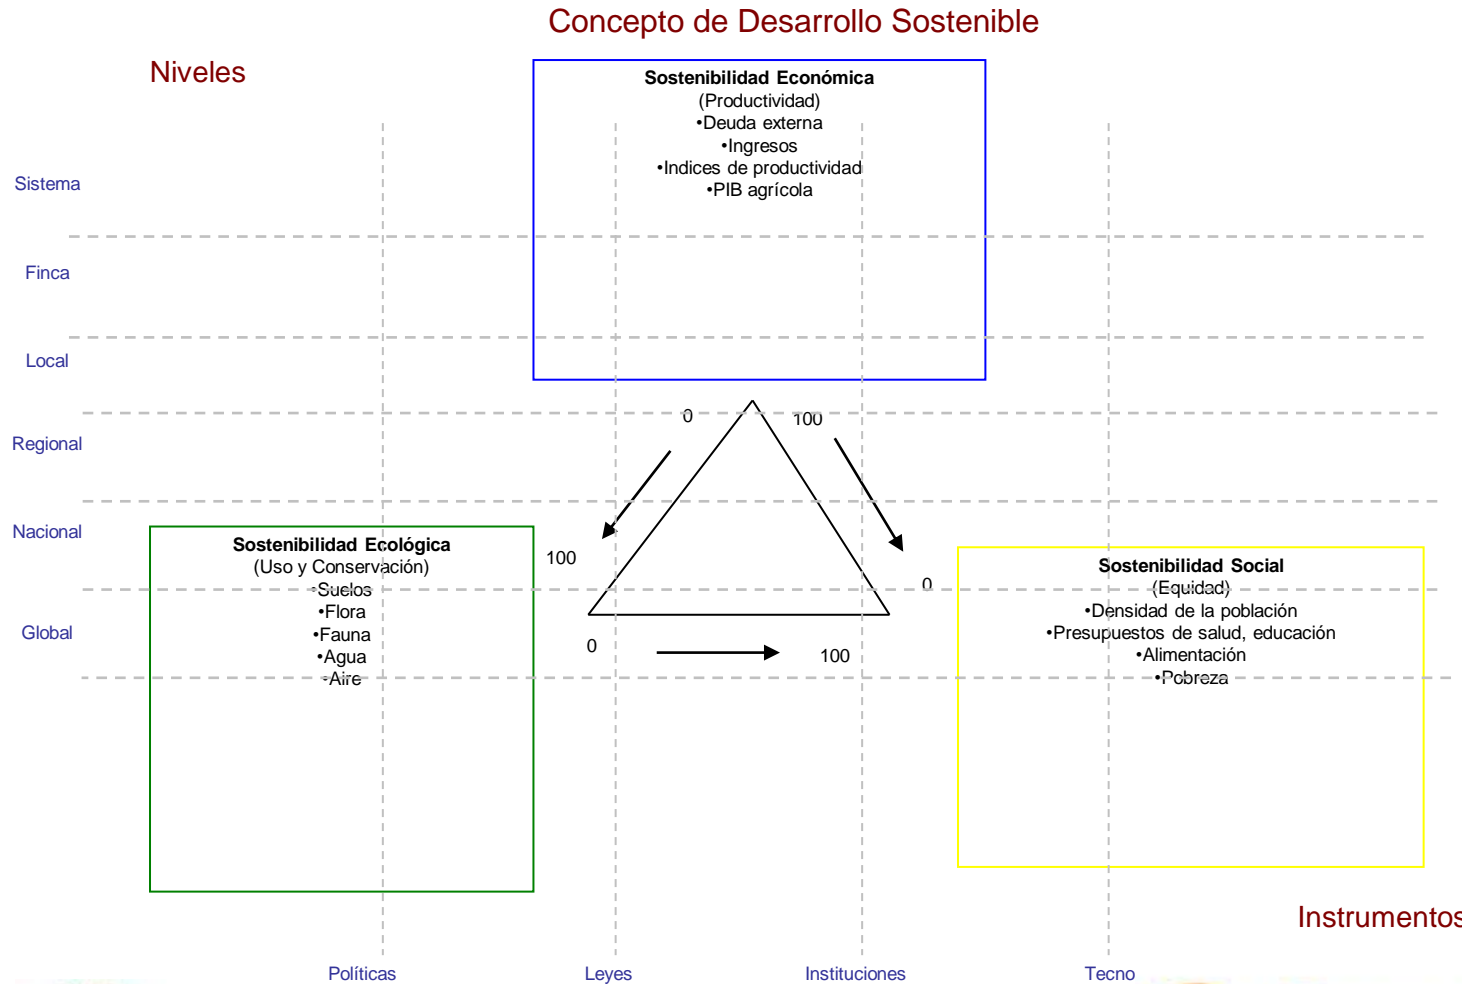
Concepto de Desarrollo Sostenible

Niveles

Sostenibilidad Económica
(Productividad)
•Deuda externa
•Ingresos
•Indices de productividad
•PIB agrícola

Sistema

Finca

Local

Regional

Nacional

Global

0

100

100

0

0

100

Sostenibilidad Ecológica
(Uso y Conservación)
•Suelos
•Flora
•Fauna
•Agua
•Aire

Sostenibilidad Social
(Equidad)
•Densidad de la población
•Presupuestos de salud, educación
•Alimentación
•Pobreza

Instrumentos

Políticas

Leyes

Instituciones

Tecno